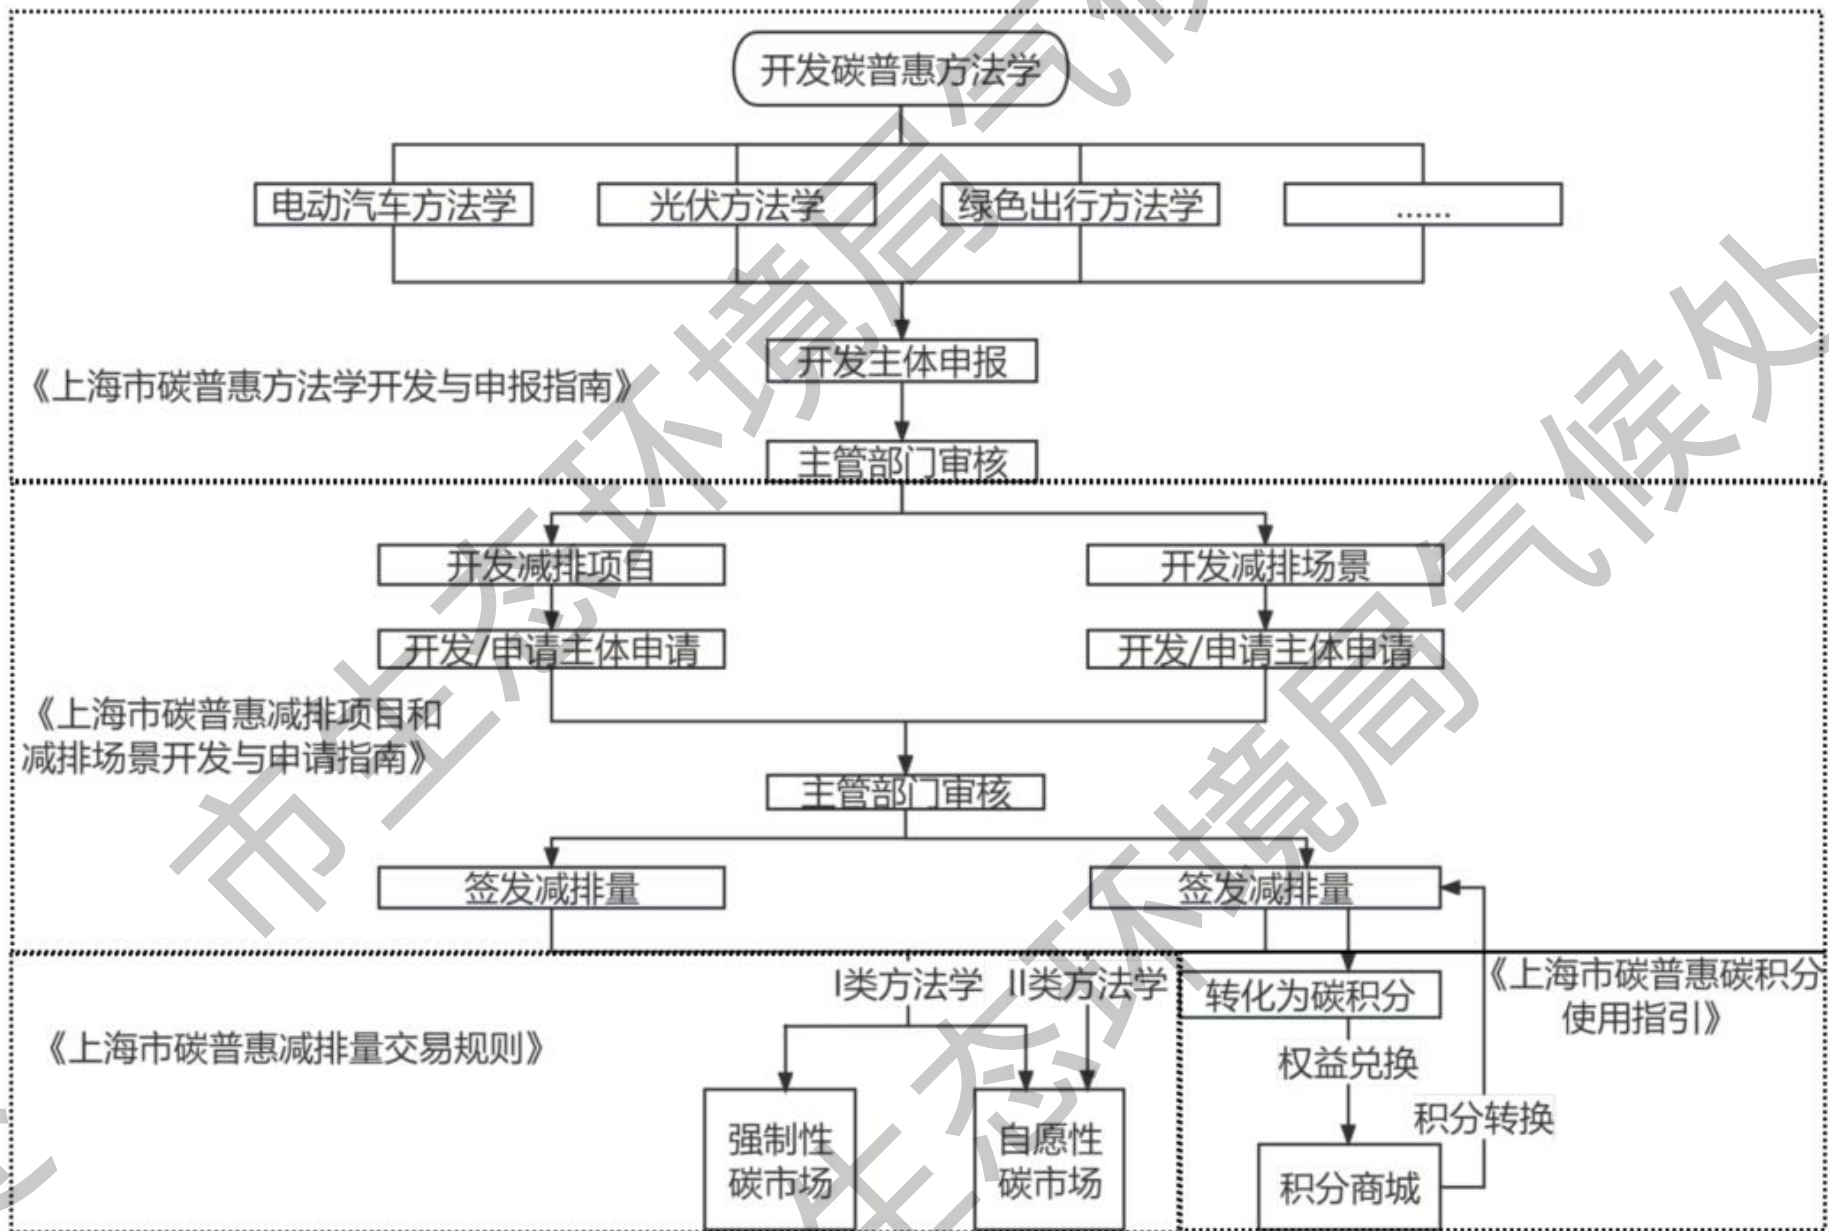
开发碳普惠方法学

电动汽车方法学
光伏方法学
绿色出行方法学
......

开发主体申报

《上海市碳普惠方法学开发与申报指南》

主管部门审核

开发减排项目
开发减排场景

开发/申请主体申请
开发/申请主体申请

《上海市碳普惠减排项目和减排场景开发与申请指南》

主管部门审核

签发减排量
签发减排量

I类方法学
II类方法学

《上海市碳普惠减排量交易规则》

强制性碳市场
自愿性碳市场

转化为碳积分

《上海市碳普惠碳积分使用指引》

权益兑换
积分转换

积分商城

市生态环境局气候处
市生态环境局气候处